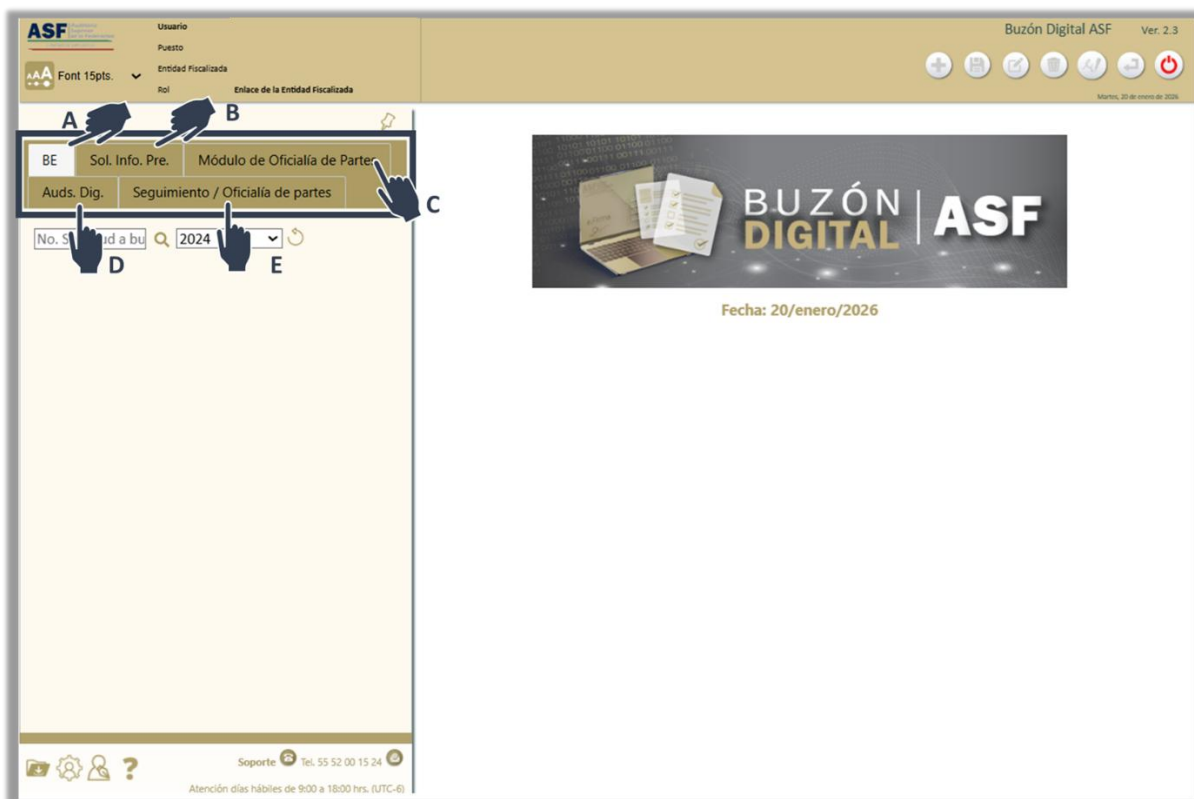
ASF Auditoría Superior de la Federación

Font 15pts.

Usuario
Puesto
Entidad Fiscalizada
Rol Enlace de la Entidad Fiscalizada

Buzón Digital ASF Ver. 2.3

Martes, 20 de enero de 2026

A B

BE | Sol. Info. Pre. | Módulo de Oficialía de Partes
Auds. Dig. | Seguimiento / Oficialía de partes

C

No. Solicitud a bu 2024

D E

BUZÓN DIGITAL | ASF

Fecha: 20/enero/2026

Soporte Tel. 55 52 00 15 24
Atención días hábiles de 9:00 a 18:00 hrs. (UTC-6)